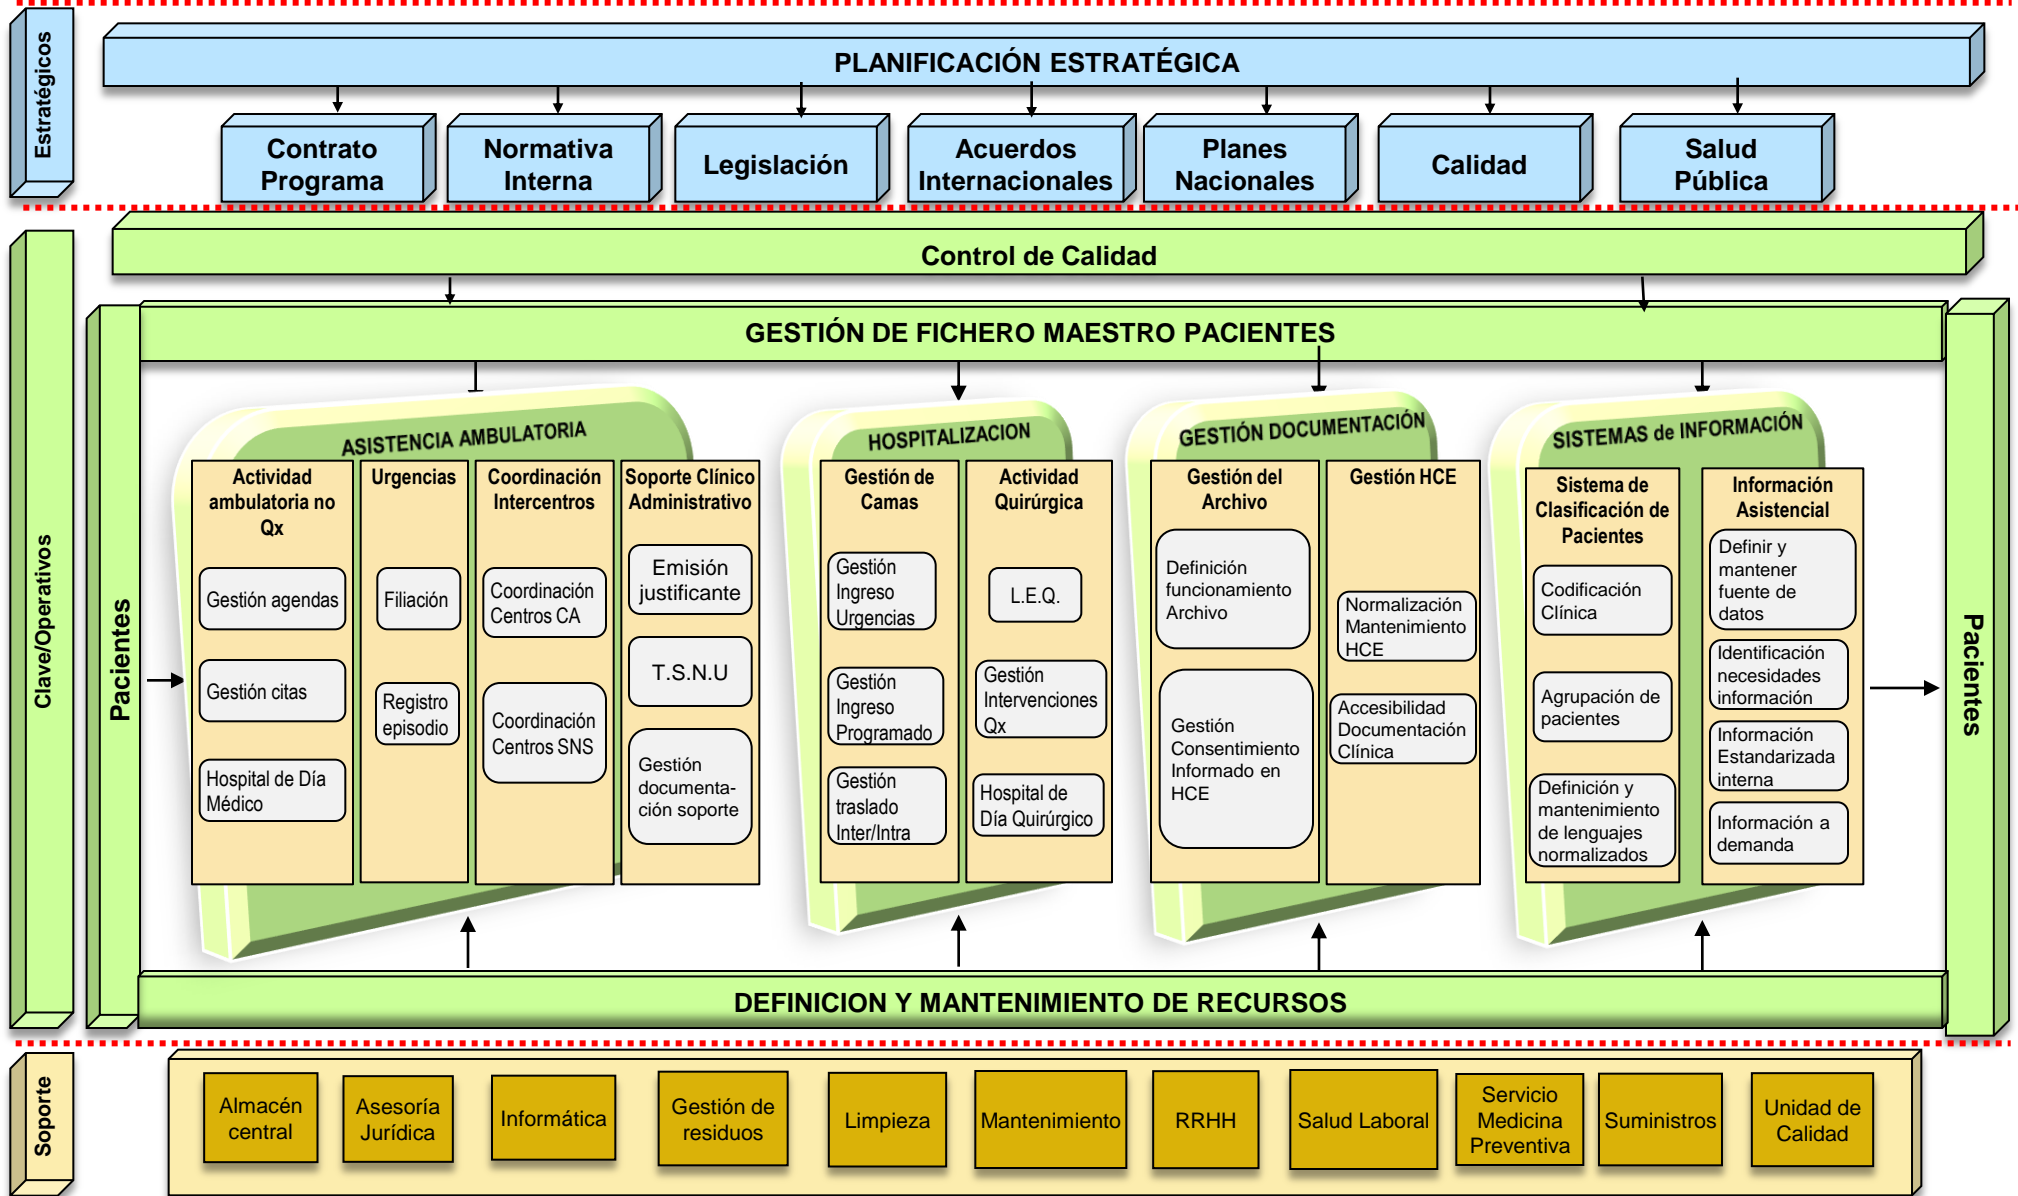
Estratégicos

PLANIFICACIÓN ESTRATÉGICA

Contrato Programa

Normativa Interna

Legislación

Acuerdos Internacionales

Planes Nacionales

Calidad

Salud Pública

Clave/Operativos

Control de Calidad

GESTIÓN DE FICHERO MAESTRO PACIENTES

Pacientes

ASISTENCIA AMBULATORIA

Actividad ambulatoria no Qx

Gestión agendas

Gestión citas

Hospital de Día Médico

Urgencias

Filiación

Registro episodio

Coordinación Intercentros

Coordinación Centros CA

Coordinación Centros SNS

Soporte Clínico Administrativo

Emisión justificante

T.S.N.U

Gestión documentación soporte

HOSPITALIZACION

Gestión de Camas

Gestión Ingreso Urgencias

Gestión Ingreso Programado

Gestión traslado Inter/Intra

Actividad Quirúrgica

L.E.Q.

Gestión Intervenciones Qx

Hospital de Día Quirúrgico

GESTIÓN DOCUMENTACIÓN

Gestión del Archivo

Definición funcionamiento Archivo

Gestión Consentimiento Informado en HCE

Gestión HCE

Normalización Mantenimiento HCE

Accesibilidad Documentación Clínica

SISTEMAS de INFORMACIÓN

Sistema de Clasificación de Pacientes

Codificación Clínica

Agrupación de pacientes

Definición y mantenimiento de lenguajes normalizados

Información Asistencial

Definir y mantener fuente de datos

Identificación necesidades información

Información Estandarizada interna

Información a demanda

Pacientes

DEFINICION Y MANTENIMIENTO DE RECURSOS

Soporte

Almacén central

Asesoría Jurídica

Informática

Gestión de residuos

Limpieza

Mantenimiento

RRHH

Salud Laboral

Servicio Medicina Preventiva

Suministros

Unidad de Calidad